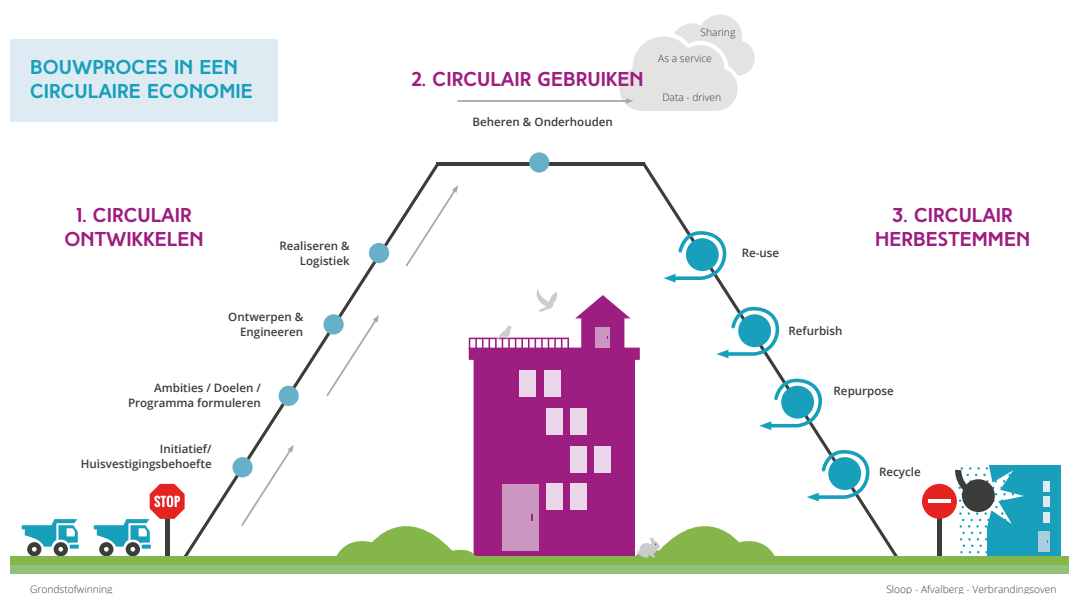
BOUWPROCES IN EEN CIRCULAIRE ECONOMIE

2. CIRCULAIR GEBRUIKEN

Sharing
As a service
Data - driven

Beheren & Onderhouden

1. CIRCULAIR ONTWIKKELEN

Realiseren & Logistiek

Ontwerpen & Engineeren

Ambities / Doelen / Programma formuleren

Initiatief/ Huisvestigingsbehoefte

STOP

3. CIRCULAIR HERBESTEMMEN

Re-use

Refurbish

Repurpose

Recycle

Grondstofwinning

Sloop - Afvalberg - Verbrandingsoven